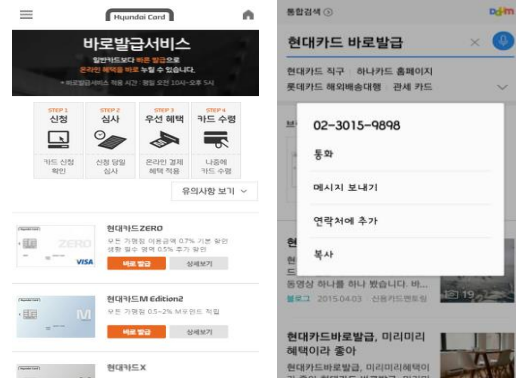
Hyundai Card

바로발급서비스

일반카드보다 빠른 발급으로 온라인 혜택을 바로 누릴 수 있습니다.

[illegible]

STEP 1 신청 카드 신청 확인

STEP 2 심사 신청 당일 심사

STEP 3 우선 혜택 온라인 결제 혜택 적용

STEP 4 카드 수령 나중에 카드 수령

유의사항 보기

현대카드ZERO
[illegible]
바로 발급 상세보기

현대카드M Edition2
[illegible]
바로 발급 상세보기

현대카드X

통합검색 Daum

현대카드 바로발급

현대카드 직구 하나카드 홈페이지
롯데카드 해외배송대행 관세 카드

02-3015-9898

통화

메시지 보내기

연락처에 추가

복사

동영상 하나를 하나 봤습니다. 비...
블로그 2015.04.03 신용카드랜드

현대카드바로발급, 미리미리 혜택이라 좋아

현대카드바로발급, 미리미리혜택이 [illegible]